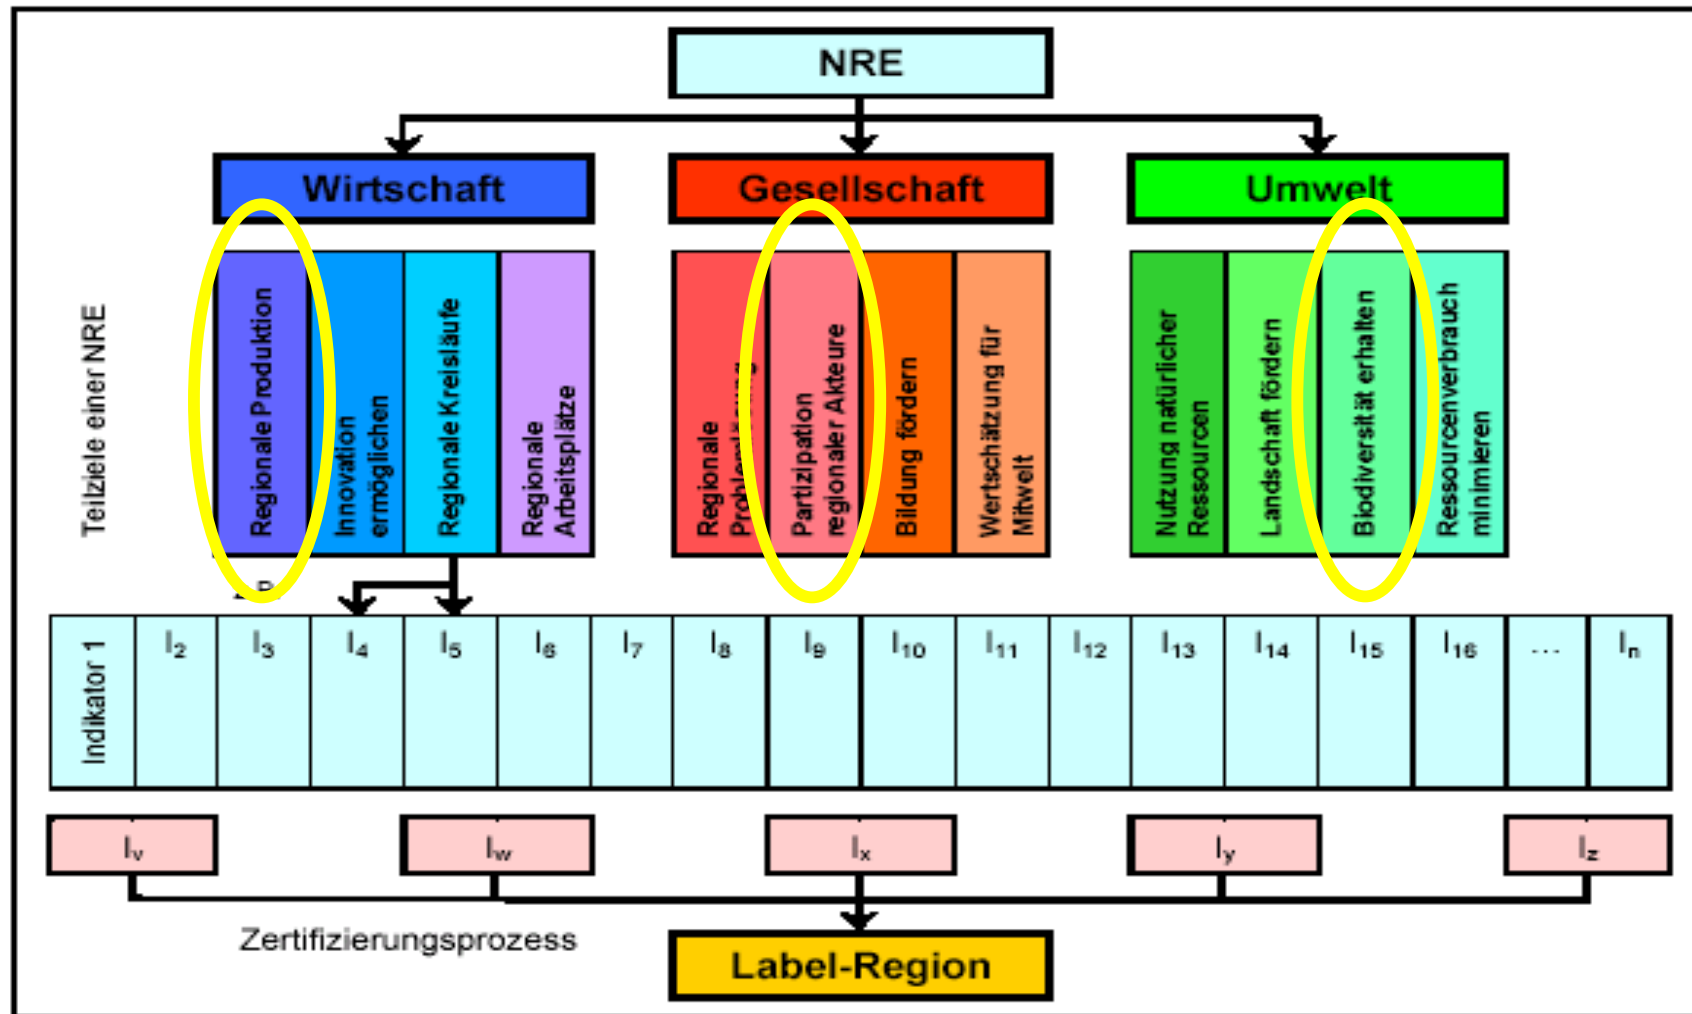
NRE

Wirtschaft

Gesellschaft

Umwelt

Teilziele einer NRE

Regionale Produktion

Innovation ermöglichen

Regionale Kreisläufe

Regionale Arbeitsplätze

Regionale Problem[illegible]

Partizipation regionaler Akteure

Bildung fördern

Wertschätzung für Mitwelt

Nutzung natürlicher Ressourcen

Landschaft fördern

Biodiversität erhalten

Ressourcenverbrauch minimieren

| Indikator 1 | $I_2$ | $I_3$ | $I_4$ | $I_5$ | $I_6$ | $I_7$ | $I_8$ | $I_9$ | $I_{10}$ | $I_{11}$ | $I_{12}$ | $I_{13}$ | $I_{14}$ | $I_{15}$ | $I_{16}$ | ... | $I_n$ |
|---|---|---|---|---|---|---|---|---|---|---|---|---|---|---|---|---|---|

$I_v$ $I_w$ $I_x$ $I_y$ $I_z$

Zertifizierungsprozess

Label-Region